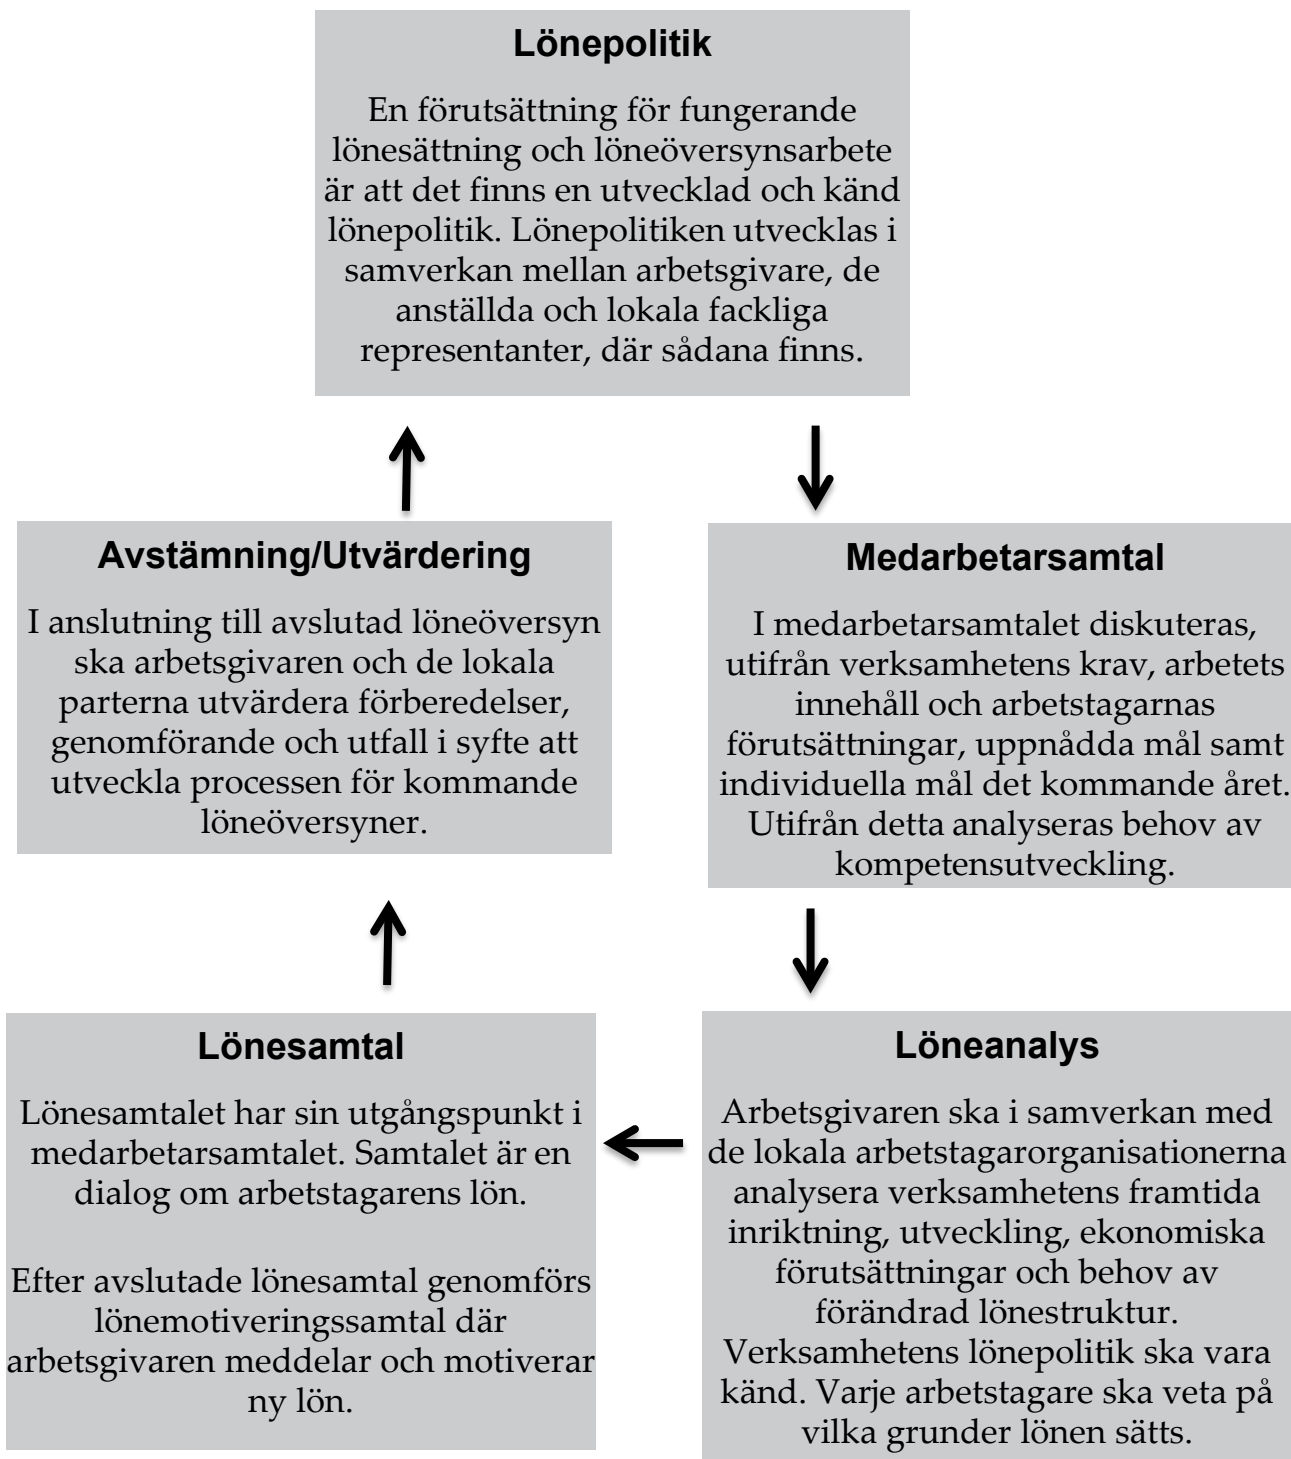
Lönepolitik

En förutsättning för fungerande lönesättning och löneöversynsarbete är att det finns en utvecklad och känd lönepolitik. Lönepolitiken utvecklas i samverkan mellan arbetsgivare, de anställda och lokala fackliga representanter, där sådana finns.

Medarbetarsamtal

I medarbetarsamtalet diskuteras, utifrån verksamhetens krav, arbetets innehåll och arbetstagarnas förutsättningar, uppnådda mål samt individuella mål det kommande året. Utifrån detta analyseras behov av kompetensutveckling.

Löneanalys

Arbetsgivaren ska i samverkan med de lokala arbetstagarorganisationerna analysera verksamhetens framtida inriktning, utveckling, ekonomiska förutsättningar och behov av förändrad lönestruktur. Verksamhetens lönepolitik ska vara känd. Varje arbetstagare ska veta på vilka grunder lönen sätts.

Lönesamtal

Lönesamtalet har sin utgångspunkt i medarbetarsamtalet. Samtalet är en dialog om arbetstagarens lön.

Efter avslutade lönesamtal genomförs lönemotiveringssamtal där arbetsgivaren meddelar och motiverar ny lön.

Avstämning/Utvärdering

I anslutning till avslutad löneöversyn ska arbetsgivaren och de lokala parterna utvärdera förberedelser, genomförande och utfall i syfte att utveckla processen för kommande löneöversyner.